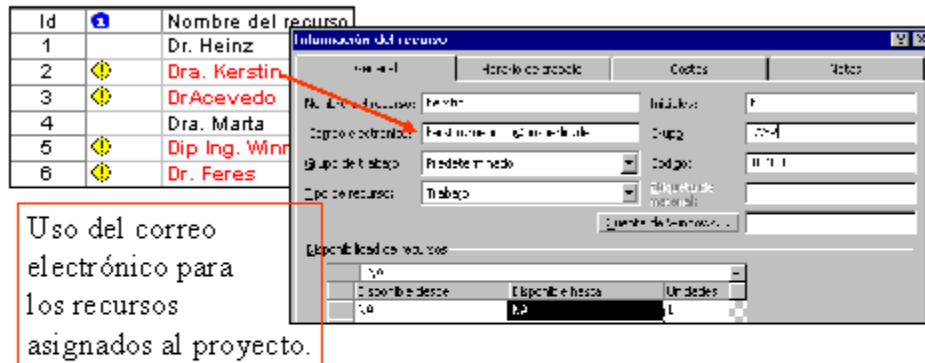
| Id | | Nombre del recurso |
|---|---|---|
| 1 | | Dr. Heinz |
| 2 | | Dra. Kerstin |
| 3 | | DrAcevedo |
| 4 | | Dra. Marta |
| 5 | | Dip Ing. Winn |
| 6 | | Dr. Feres |

Información del recurso

General | Horario de trabajo | Costos | Notas

Nombre del recurso: Kerstin
Iniciales: K
Correo electrónico: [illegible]
Grupo: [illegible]
Grupo de trabajo: Predeterminado
Código: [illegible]
Tipo de recurso: Trabajo
Etiqueta de material:
Cuenta de Windows...

Disponibilidad de recursos
NA
| Disponible desde | Disponible hasta | Unidades |
|---|---|---|
| NA | NA | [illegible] |

Uso del correo electrónico para los recursos asignados al proyecto.